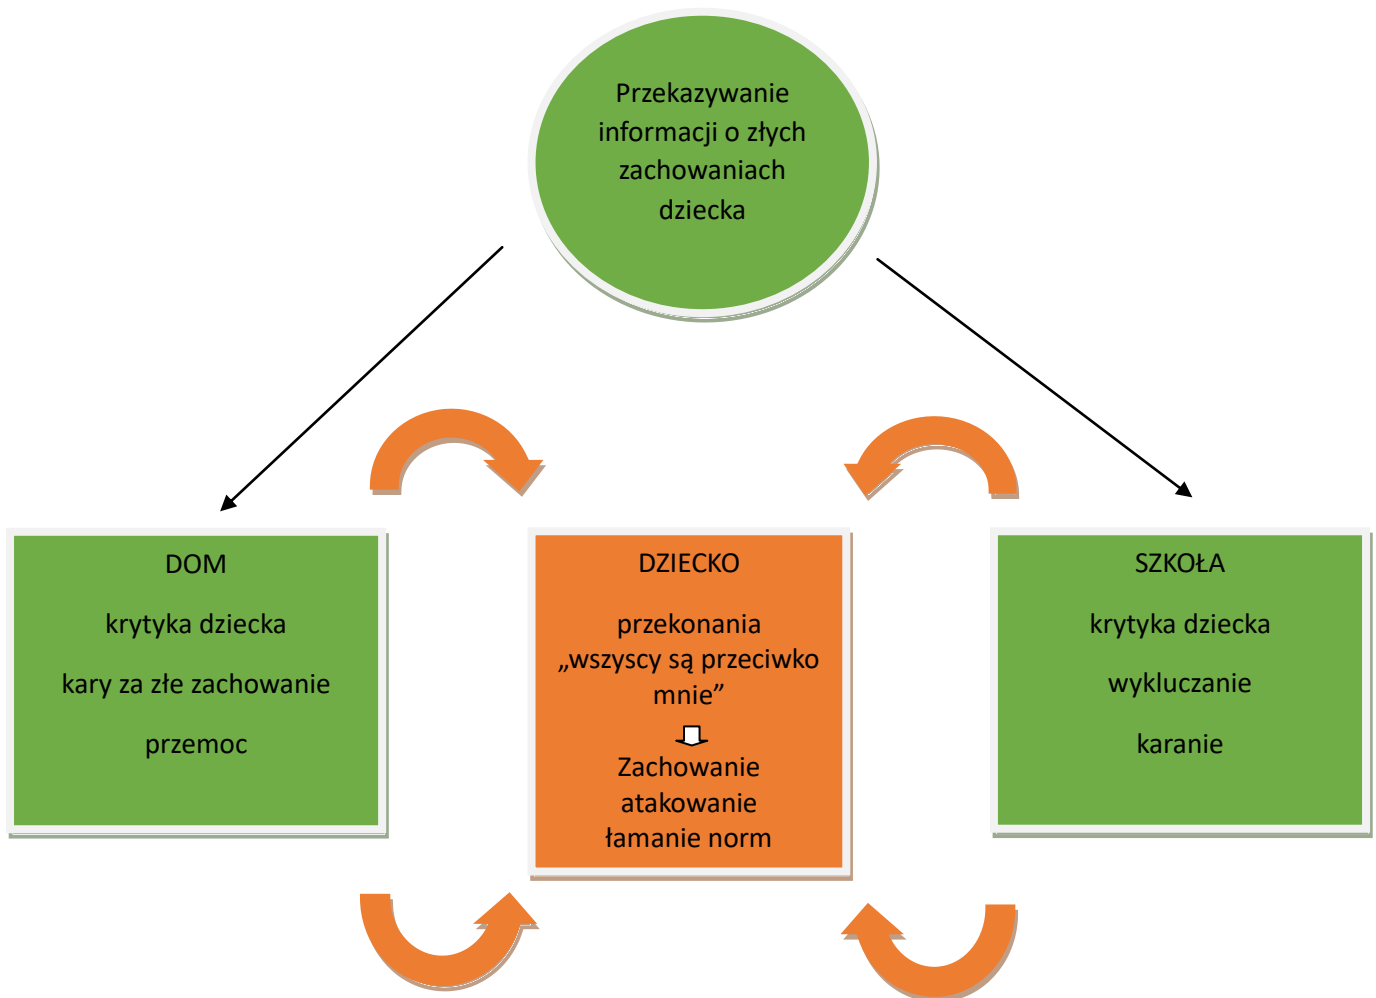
Przekazywanie informacji o złych zachowaniach dziecka

DOM

krytyka dziecka

kary za złe zachowanie

przemoc

DZIECKO

przekonania „wszyscy są przeciwko mnie”

Zachowanie atakowanie łamanie norm

SZKOŁA

krytyka dziecka

wykluczanie

karanie